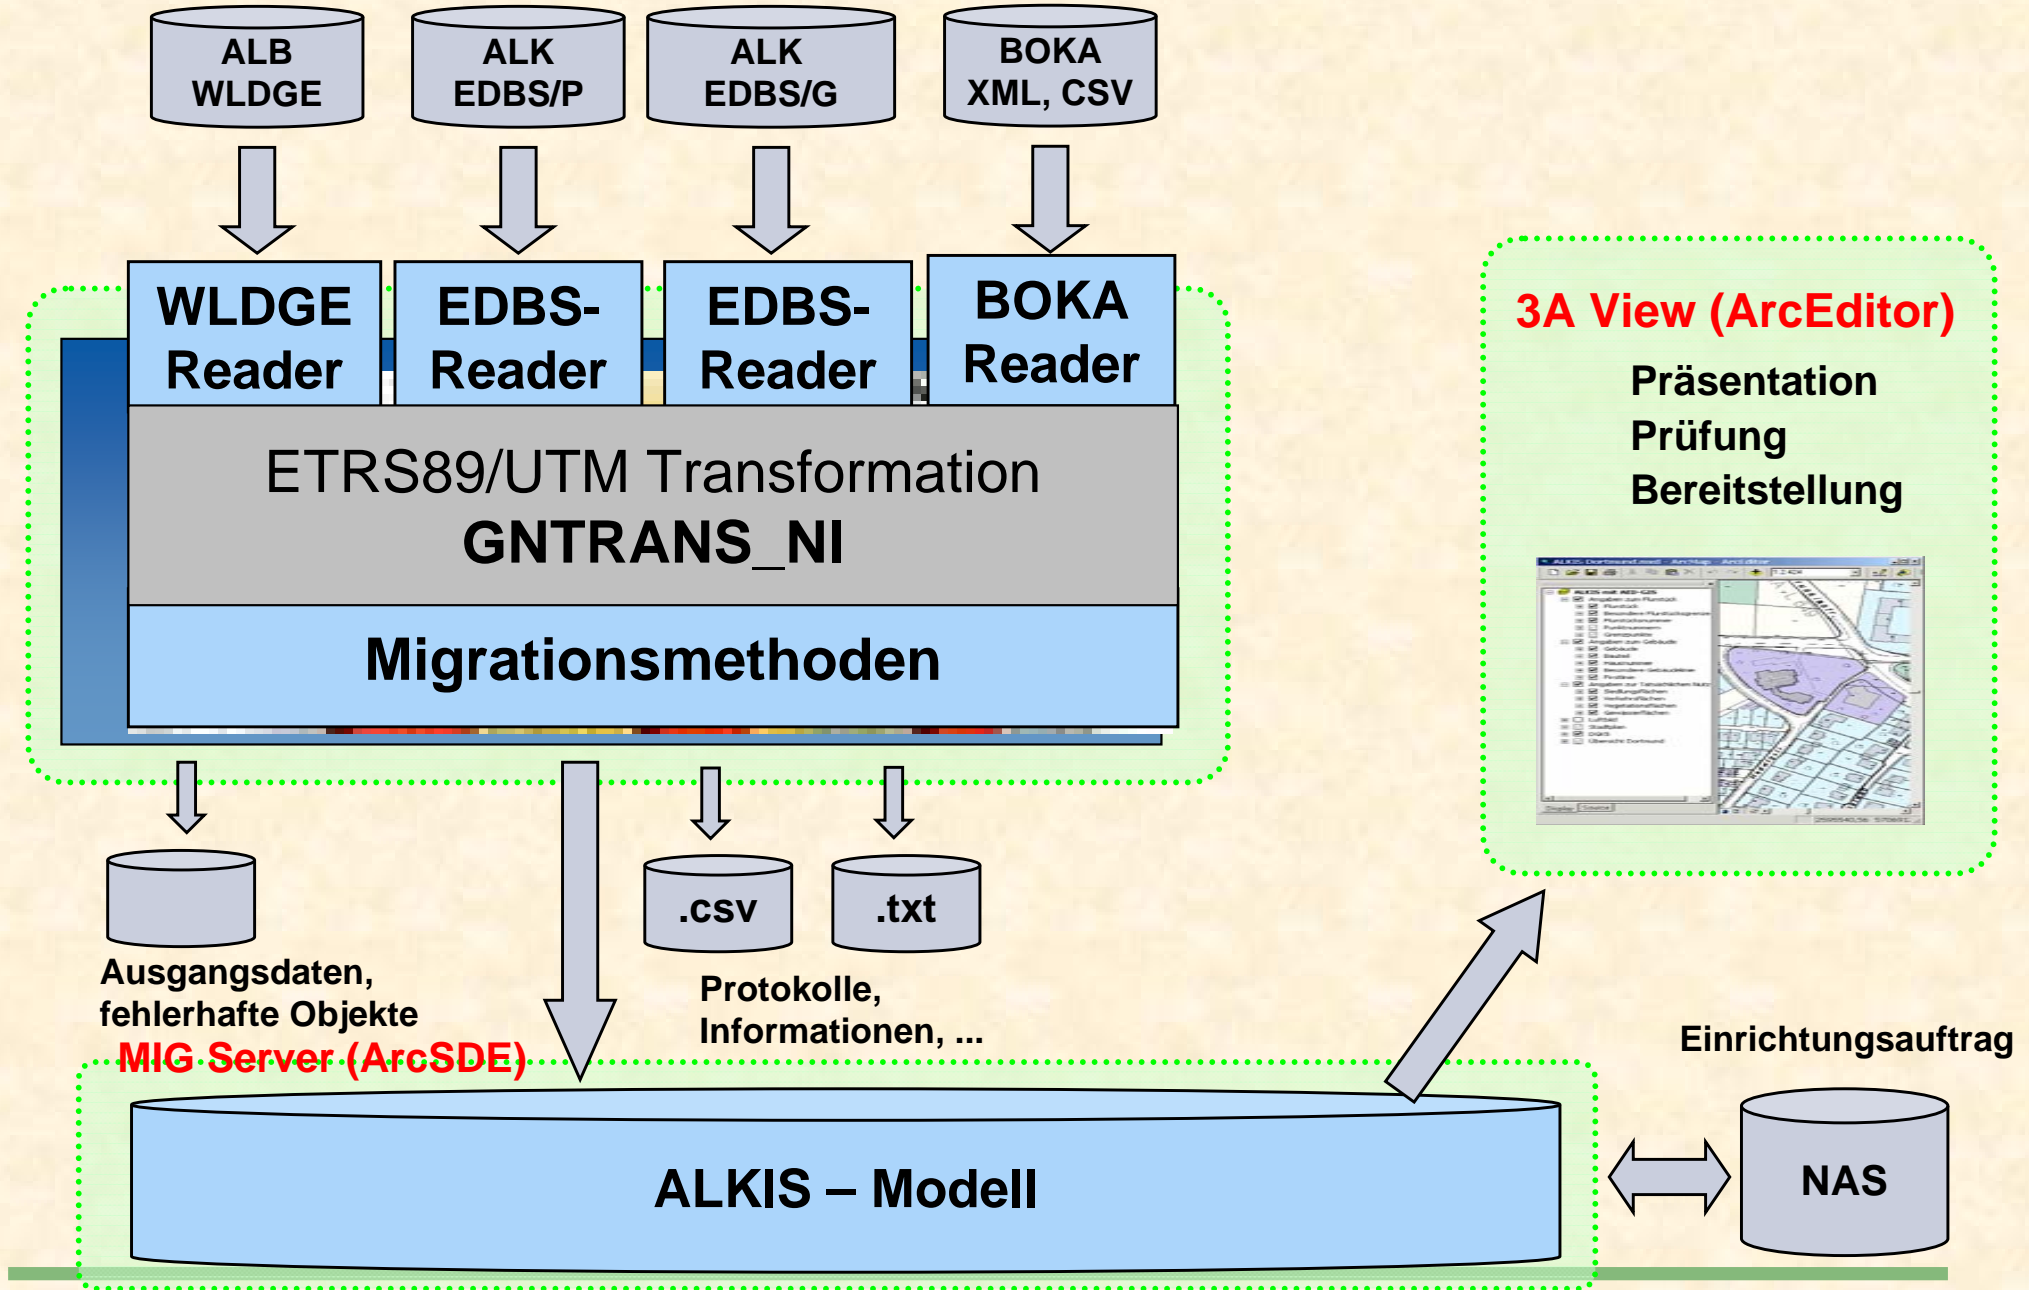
ALB
WLDGE

ALK
EDBS/P

ALK
EDBS/G

BOKA
XML, CSV

WLDGE
Reader

EDBS-
Reader

EDBS-
Reader

BOKA
Reader

ETRS89/UTM Transformation
GNTRANS_NI

Migrationsmethoden

3A View (ArcEditor)

Präsentation
Prüfung
Bereitstellung

.csv

.txt

Ausgangsdaten,
fehlerhafte Objekte

Protokolle,
Informationen, ...

MIG Server (ArcSDE)

Einrichtungsauftrag

ALKIS – Modell

NAS